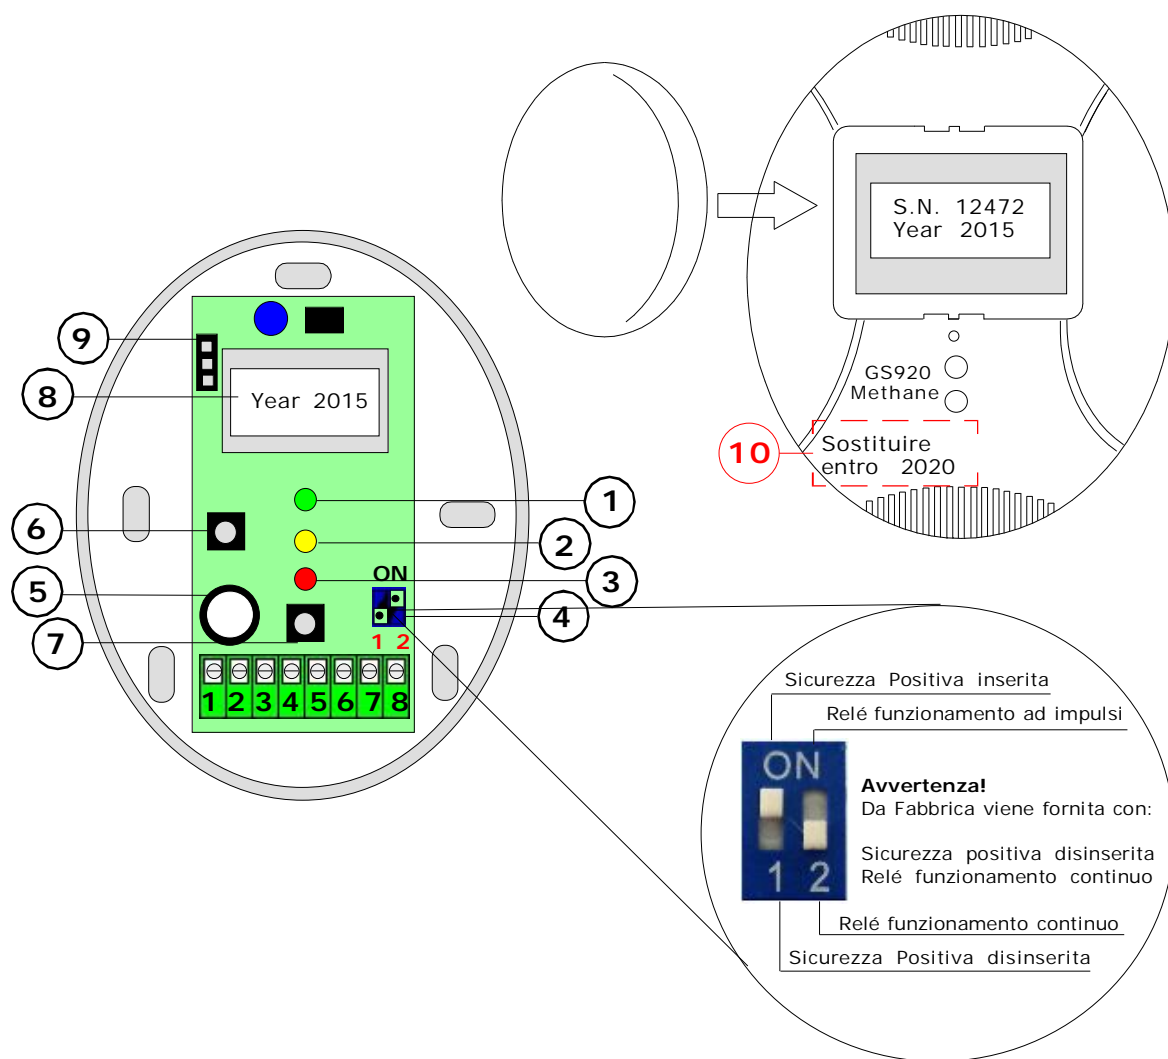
S.N. 12472
Year 2015

GS920
Methane

10
Sostituire
entro 2020

9
8
Year 2015

1
2
3
ON
4
1 2
6
5
7
1 2 3 4 5 6 7 8

Sicurezza Positiva inserita
Relé funzionamento ad impulsi
ON
Avvertenza!
Da Fabbrica viene fornita con:

Sicurezza positiva disinserita
Relé funzionamento continuo
1 2
Relé funzionamento continuo
Sicurezza Positiva disinserita